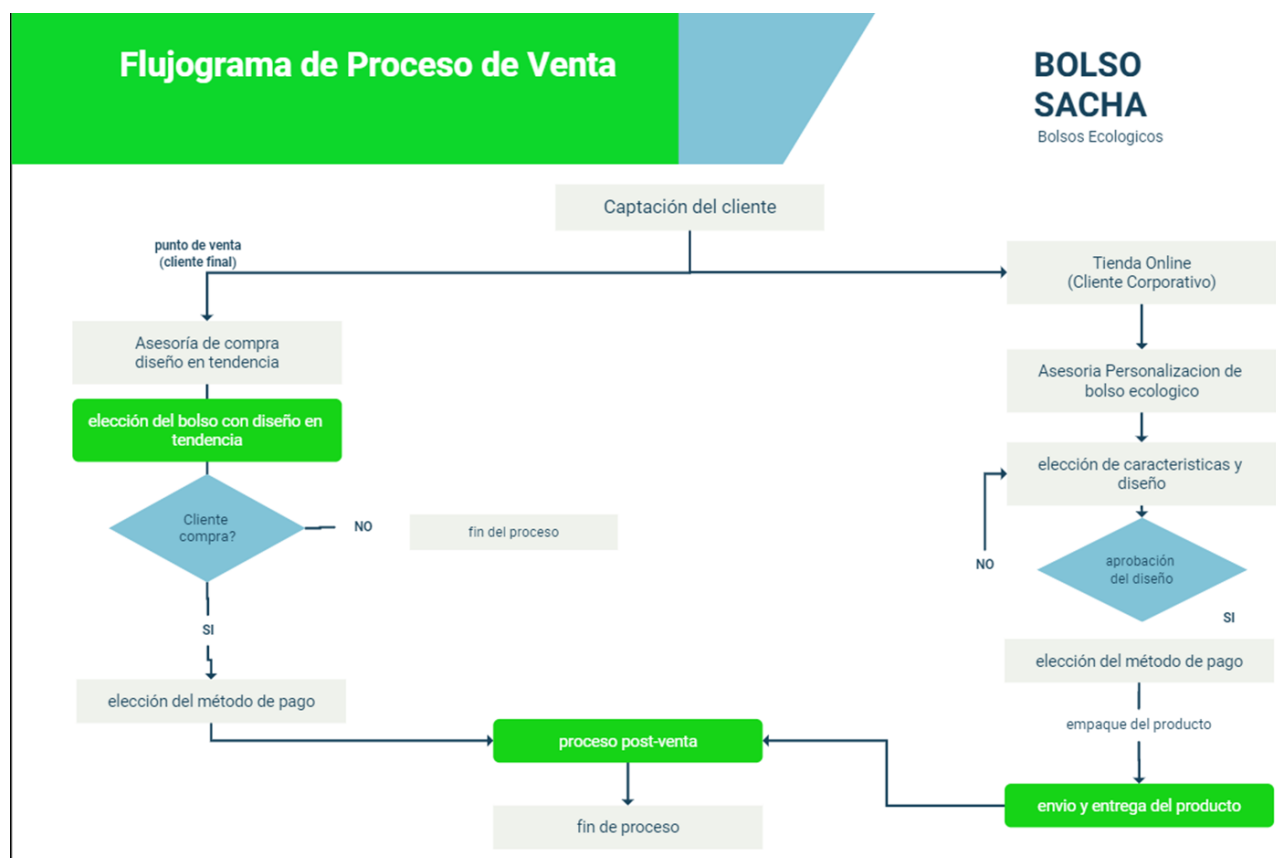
Flujograma de Proceso de Venta

BOLSO SACHA
Bolsos Ecologicos

Captación del cliente

punto de venta
(cliente final)

Tienda Online
(Cliente Corporativo)

Asesoría de compra diseño en tendencia

elección del bolso con diseño en tendencia

Cliente compra?

NO

fin del proceso

SI

elección del método de pago

Asesoria Personalizacion de bolso ecologico

elección de caracteristicas y diseño

NO

aprobación del diseño

SI

elección del método de pago

empaque del producto

proceso post-venta

envio y entrega del producto

fin de proceso